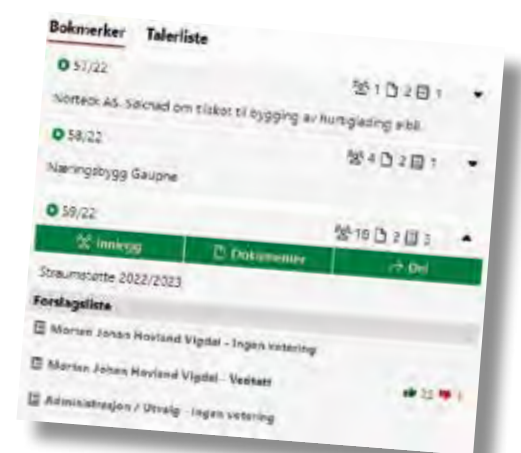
Bokmerker Talerliste

57/22
1 2 1
Nortech AS. Søknad om tilskot til bygging av hurtiglading elbil.

58/22
4 2 1
Næringsbygg Gaupne

59/22
18 2 3
Innlegg
Dokumenter
Del
Straumstøtte 2022/2023

Forslagsliste
Morten Johan Hovland Vigdal - Ingen votering
Morten Johan Hovland Vigdal - Vedtatt
22 1
Administrasjon / Utvalg - Ingen votering